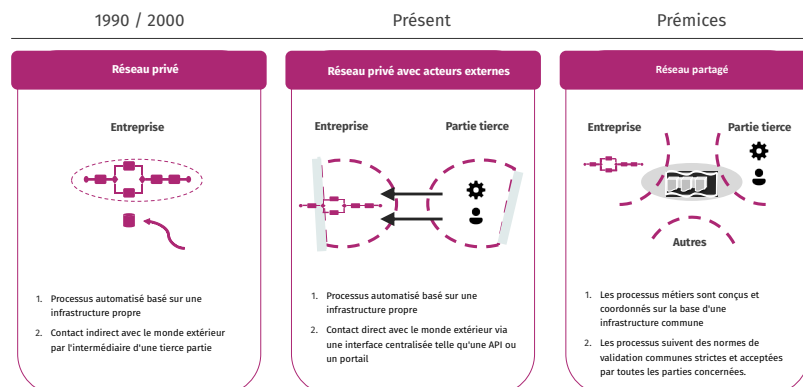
1990 / 2000

Réseau privé

Entreprise

1. Processus automatisé basé sur une infrastructure propre
2. Contact indirect avec le monde extérieur par l'intermédiaire d'une tierce partie

Présent

Réseau privé avec acteurs externes

Entreprise

Partie tierce

1. Processus automatisé basé sur une infrastructure propre
2. Contact direct avec le monde extérieur via une interface centralisée telle qu'une API ou un portail

Prémices

Réseau partagé

Entreprise

Partie tierce

Autres

1. Les processus métiers sont conçus et coordonnés sur la base d'une infrastructure commune
2. Les processus suivent des normes de validation communes strictes et acceptées par toutes les parties concernées.